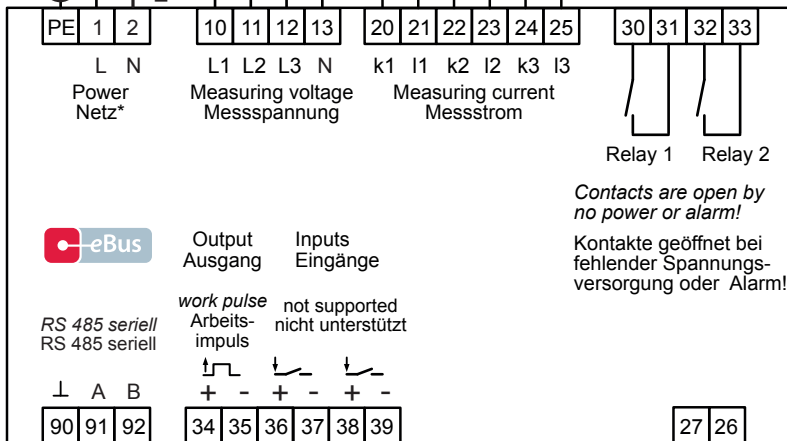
PE 1 2
L N
Power
Netz*

10 11 12 13
L1 L2 L3 N
Measuring voltage
Messspannung

20 21 22 23 24 25
k1 l1 k2 l2 k3 l3
Measuring current
Messstrom

30 31 32 33
Relay 1 Relay 2

*Contacts are open by no power or alarm!*

Kontakte geöffnet bei fehlender Spannungsversorgung oder Alarm!

eBus

Output
Ausgang

Inputs
Eingänge

*work pulse*
Arbeitsimpuls

not supported
nicht unterstützt

*RS 485 seriell*
RS 485 seriell

⊥ A B
90 91 92

+ - + - + -
34 35 36 37 38 39

27 26